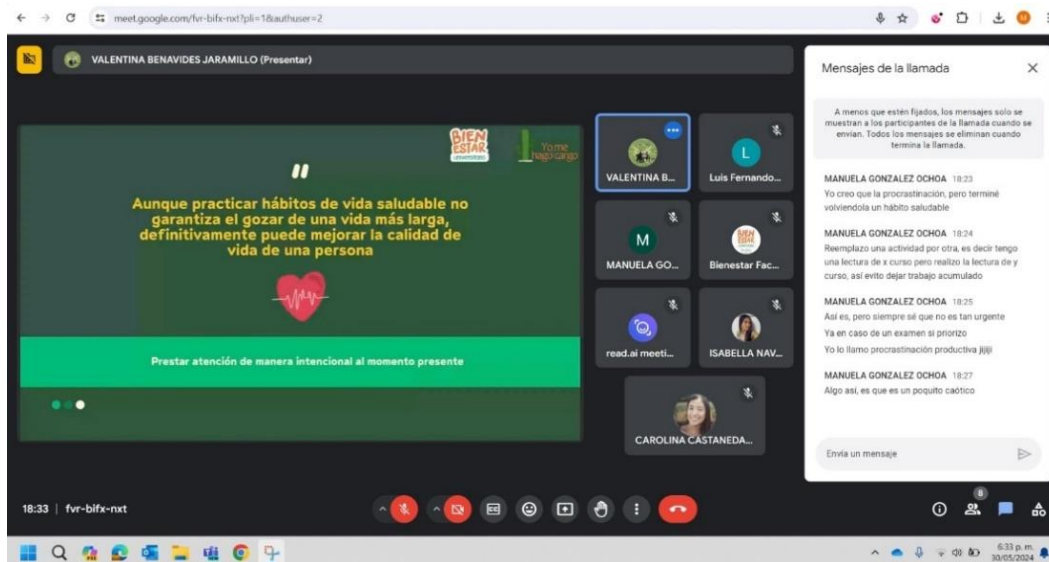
meet.google.com/fvr-bifx-nxt?pli=1&authuser=2

VALENTINA BENAVIDES JARAMILLO (Presentar)

BIEN ESTAR

Yo me hago cargo

"

Aunque practicar hábitos de vida saludable no garantiza el gozar de una vida más larga, definitivamente puede mejorar la calidad de vida de una persona

Prestar atención de manera intencional al momento presente

VALENTINA B...

Luis Fernando...

MANUELA GO...

Bienestar Fac...

read.ai meeti...

ISABELLA NAV...

CAROLINA CASTANEDA...

Mensajes de la llamada

A menos que estén fijados, los mensajes solo se muestran a los participantes de la llamada cuando se envían. Todos los mensajes se eliminan cuando termina la llamada.

MANUELA GONZALEZ OCHOA 18:23
Yo creo que la procrastinación, pero terminé volviendola un hábito saludable

MANUELA GONZALEZ OCHOA 18:24
Reemplazo una actividad por otra, es decir tengo una lectura de x curso pero realizo la lectura de y curso, así evito dejar trabajo acumulado

MANUELA GONZALEZ OCHOA 18:25
Así es, pero siempre sé que no es tan urgente
Ya en caso de un examen si priorizo
Yo lo llamo procrastinación productiva jijiji

MANUELA GONZALEZ OCHOA 18:27
Algo así, es que es un poquito caótico

Envía un mensaje

18:33 | fvr-bifx-nxt

8

6:33 p. m.
30/05/2024